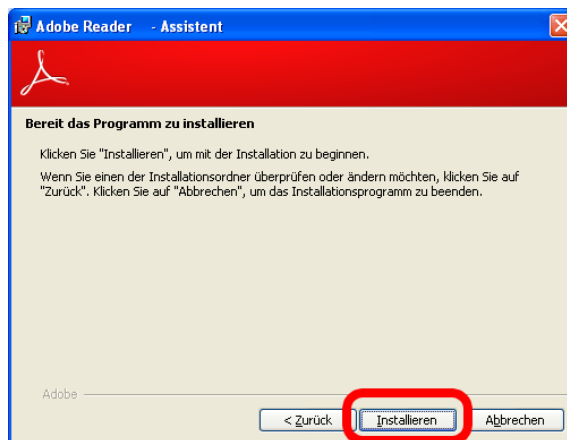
Adobe Reader - Assistent

Bereit das Programm zu installieren

Klicken Sie "Installieren", um mit der Installation zu beginnen.

Wenn Sie einen der Installationsordner überprüfen oder ändern möchten, klicken Sie auf "Zurück". Klicken Sie auf "Abbrechen", um das Installationsprogramm zu beenden.

Adobe

< Zurück

Installieren

Abbrechen